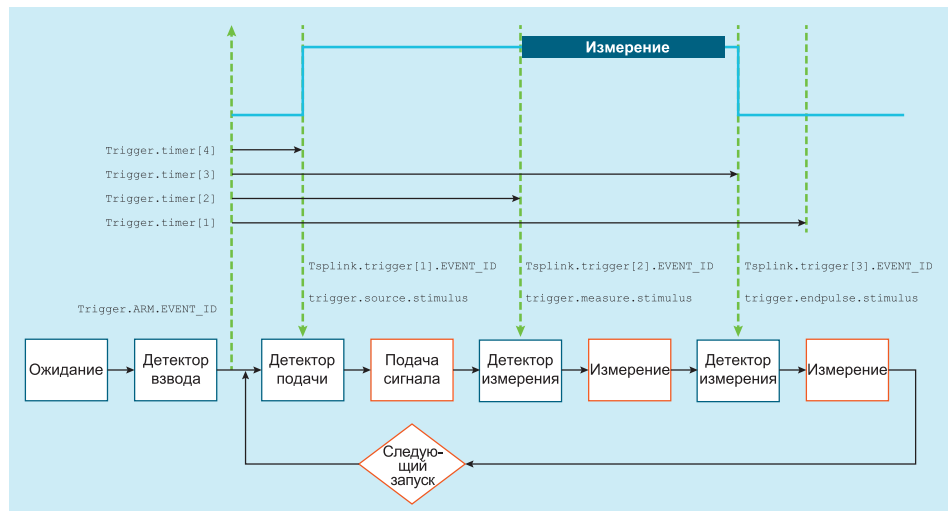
Измерение

Trigger.timer[4]
Trigger.timer[3]
Trigger.timer[2]
Trigger.timer[1]

Tsplink.trigger[1].EVENT_ID
trigger.source.stimulus

Tsplink.trigger[2].EVENT_ID
trigger.measure.stimulus

Tsplink.trigger[3].EVENT_ID
trigger.endpulse.stimulus

Trigger.ARM.EVENT_ID

Ожидание

Детектор взвода

Детектор подачи

Подача сигнала

Детектор измерения

Измерение

Детектор измерения

Измерение

Следующий запуск